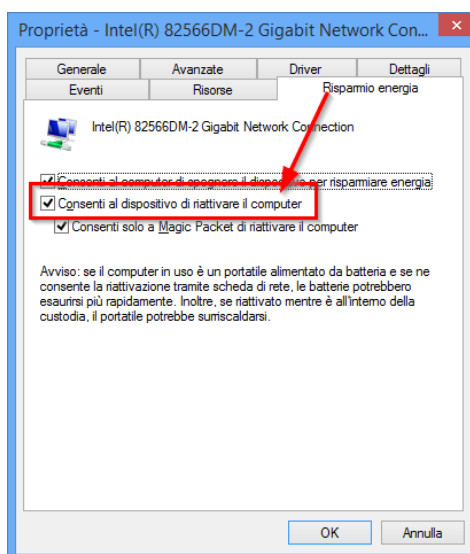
Proprietà - Intel(R) 82566DM-2 Gigabit Network Con...

Generale
Avanzate
Driver
Dettagli
Eventi
Risorse
Risparmio energia

Intel(R) 82566DM-2 Gigabit Network Connection

Consenti al computer di spegnere il dispositivo per risparmiare energia
Consenti al dispositivo di riattivare il computer
Consenti solo a Magic Packet di riattivare il computer

Avviso: se il computer in uso è un portatile alimentato da batteria e se ne consente la riattivazione tramite scheda di rete, le batterie potrebbero esaurirsi più rapidamente. Inoltre, se riattivato mentre è all'interno della custodia, il portatile potrebbe surriscaldarsi.

OK
Annulla